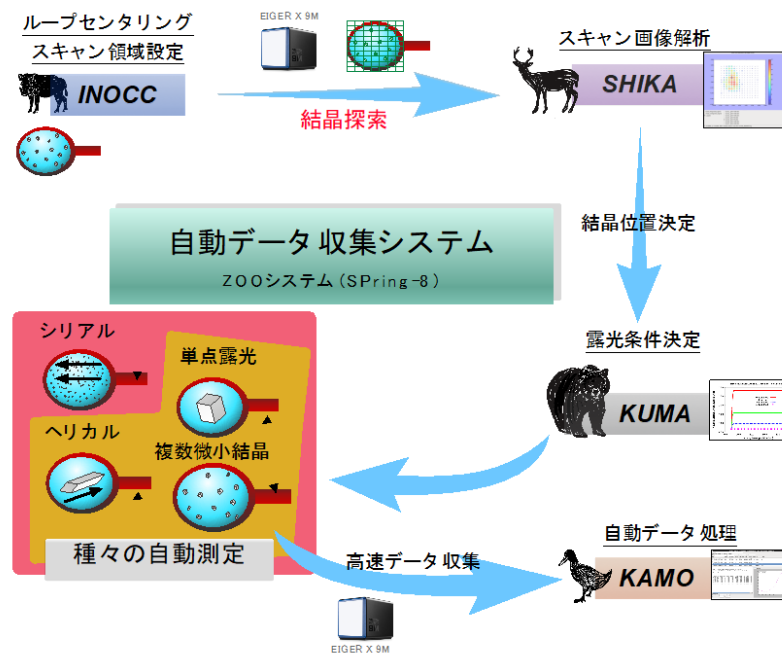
ループセンタリング
スキャン領域設定

INOCC

EIGER X 9M

結晶探索

スキャン画像解析

SHIKA

結晶位置決定

自動データ 収集システム
ZOOシステム (SPring-8)

露光条件決定

KUMA

シリアル

単点露光

ヘリカル

複数微小結晶

種々の自動測定

高速データ 収集

自動データ 処理

KAMO

EIGER X 9M